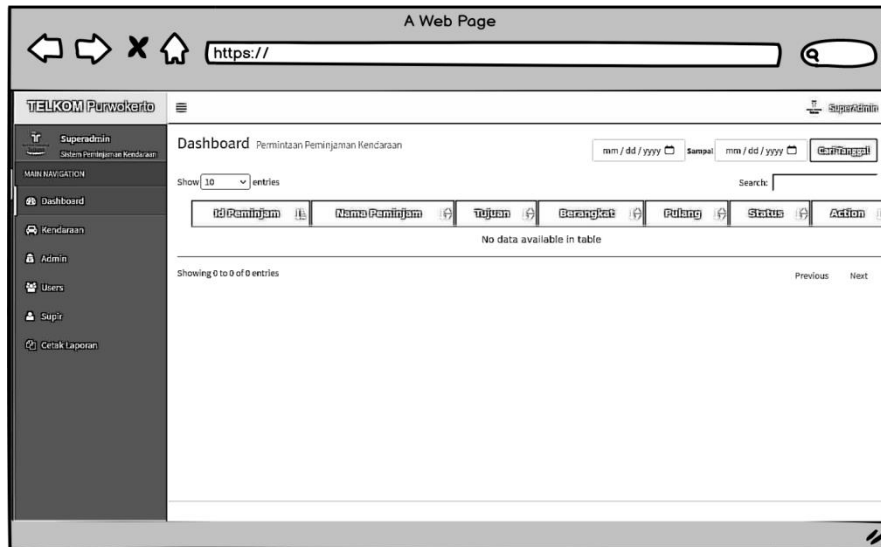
A Web Page

https://

TELKOM Purwokerto

Superadmin
Sistem Peminjaman Kendaraan

MAIN NAVIGATION

Dashboard

Kendaraan

Admin

Users

Supir

Cetak Laporan

≡

SuperAdmin

Dashboard Permintaan Peminjaman Kendaraan

mm / dd / yyyy Sampai mm / dd / yyyy Cari Tanggal

Show 10 entries

Search:

| Id Peminjam | Nama Peminjam | Tujuan | Berangkat | Pulang | Status | Action |
|---|---|---|---|---|---|---|
| No data available in table | | | | | | |

Showing 0 to 0 of 0 entries

Previous Next